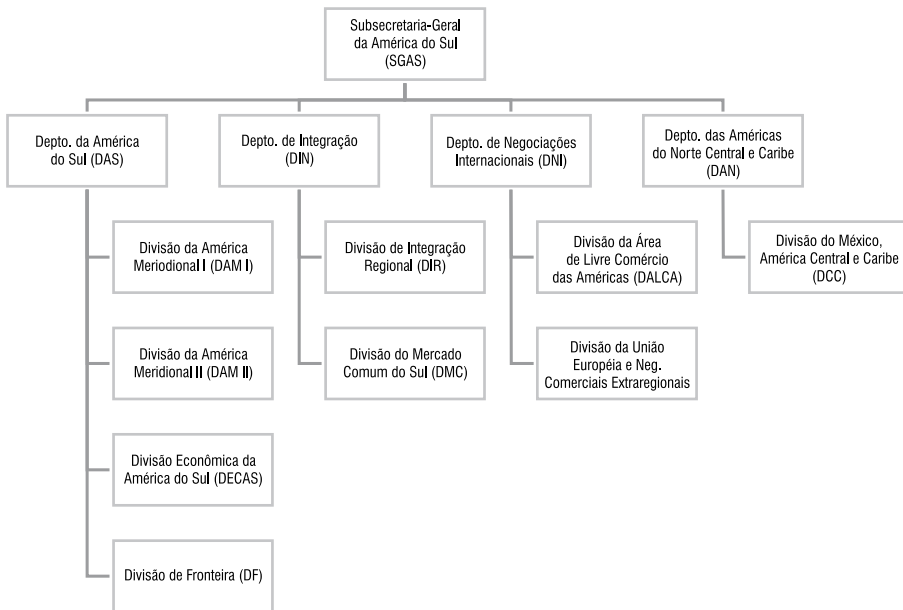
Subsecretaria-Geral da América do Sul (SGAS)

Depto. da América do Sul (DAS)

Divisão da América Meriodional I (DAM I)

Divisão da América Meridional II (DAM II)

Divisão Econômica da América do Sul (DECAS)

Divisão de Fronteira (DF)

Depto. de Integração (DIN)

Divisão de Integração Regional (DIR)

Divisão do Mercado Comum do Sul (DMC)

Depto. de Negociações Internacionais (DNI)

Divisão da Área de Livre Comércio das Américas (DALCA)

Divisão da União Européia e Neg. Comerciais Extraregionais

Depto. das Américas do Norte Central e Caribe (DAN)

Divisão do México, América Central e Caribe (DCC)